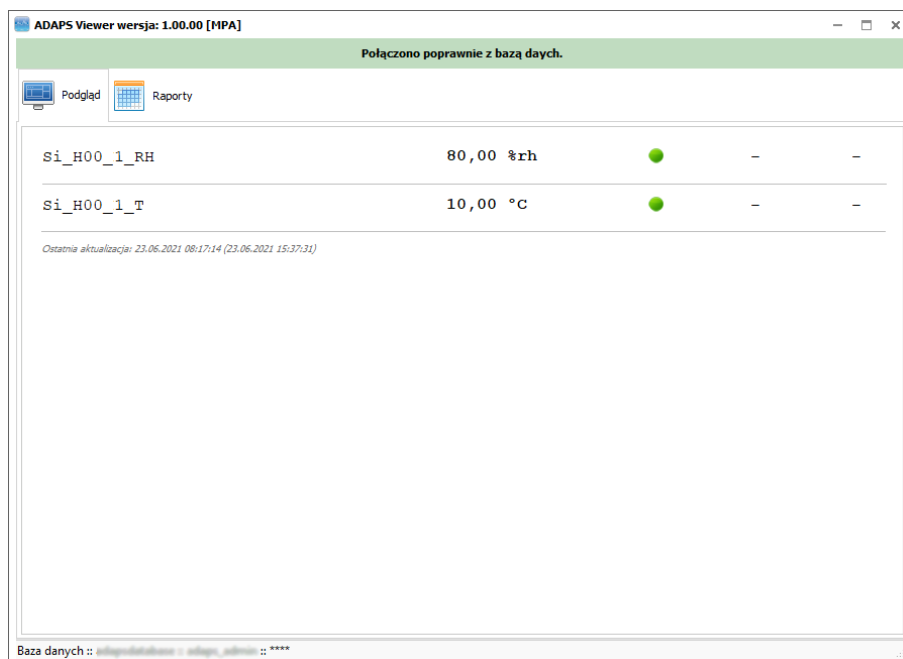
ADAPS Viewer wersja: 1.00.00 [MPA]

Połączono poprawnie z bazą daych.

Podgląd

Raporty

| | | | | |
|---|---|---|---|---|
| Si_H00_1_RH | 80,00 %rh | | – | – |
| Si_H00_1_T | 10,00 °C | | – | – |

Ostatnia aktualizacja: 23.06.2021 08:17:14 (23.06.2021 15:37:31)

Baza danych :: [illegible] :: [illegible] :: ****